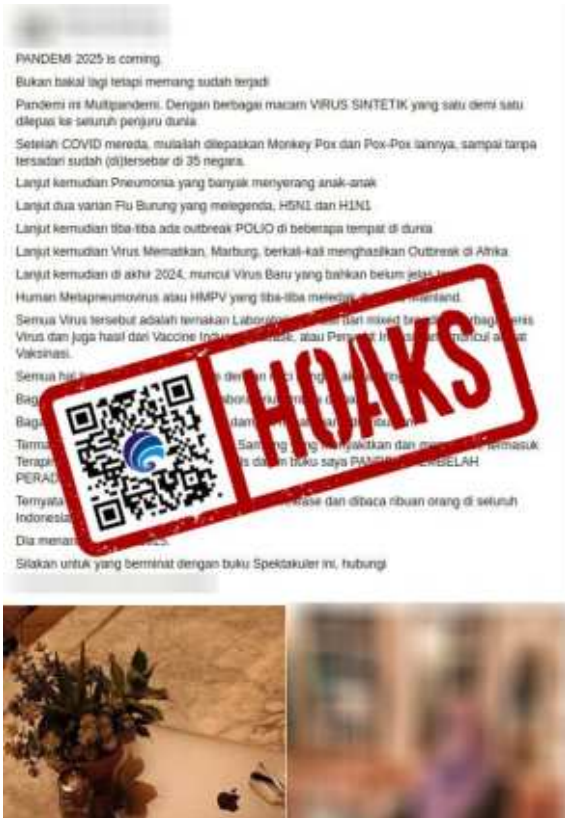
PANDEMI 2025 is coming.

Bukan bakal lagi tetapi memang sudah terjadi

Pandemi ini Multipandemi. Dengan berbagai macam VIRUS SINTETIK yang satu demi satu dilepas ke seluruh penjuru dunia.

Setelah COVID mereda, mulailah dilepaskan Monkey Pox dan Pox-Pox lainnya, sampai tanpa tersadari sudah (di)tersebar di 35 negara.

Lanjut kemudian Pneumonia yang banyak menyerang anak-anak

Lanjut dua varian Flu Burung yang melegenda, H5N1 dan H1N1

Lanjut kemudian tiba-tiba ada outbreak POLIO di beberapa tempat di dunia

Lanjut kemudian Virus Mematikan, Marburg, berkali-kali menghasilkan Outbreak di Afrika

Lanjut kemudian di akhir 2024, muncul Virus Baru yang bahkan belum jelas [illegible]

Human Metapneumovirus atau HMPV yang tiba-tiba meledak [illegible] Mainland.

Semua Virus tersebut adalah ternakan Laborato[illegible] dari mixed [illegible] berbagai jenis Virus dan juga hasil dari Vaccine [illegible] atau Penyakit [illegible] muncul akibat Vaksinasi.

Semua hal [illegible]

Bag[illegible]

Bag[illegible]

Terma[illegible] Sampai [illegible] termasuk Terapi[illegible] dalam buku saya PAN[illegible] ERBELAH PERAD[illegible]

Ternyata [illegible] dan dibaca ribuan orang di seluruh Indonesia

Dia menam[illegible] 25.

Silakan untuk yang berminat dengan buku Spektakuler ini, hubungi

HOAKS